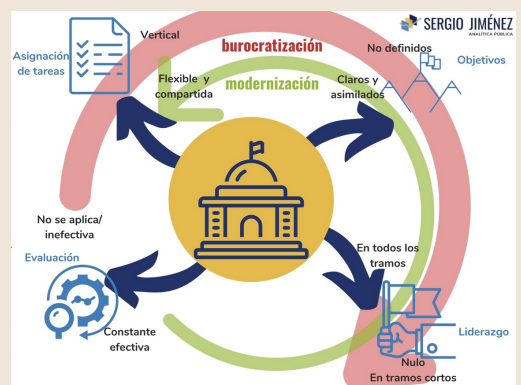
SERGIO JIMÉNEZ
ANALÍTICA PÚBLICA

burocratización

modernización

Asignación de tareas

Vertical

Flexible y compartida

No definidos

Objetivos

Claros y asimilados

No se aplica/ inefectiva

Evaluación

Constante efectiva

En todos los tramos

Liderazgo

Nulo
En tramos cortos